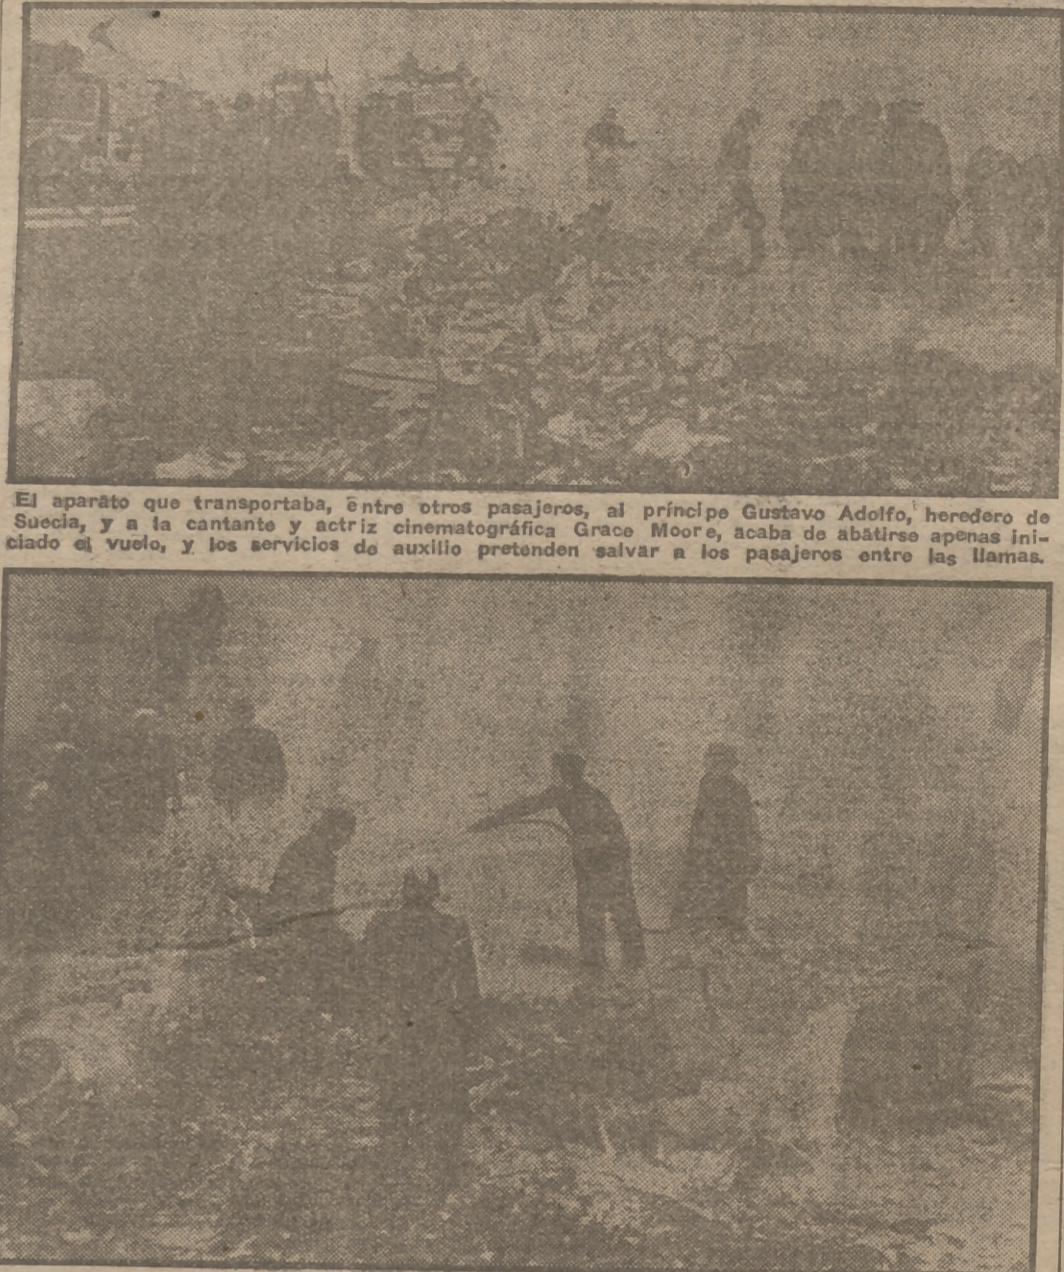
El aparato que transportaba, entre otros pasajeros, al príncipe Gustavo Adolfo, heredero de Suecia, y a la cantante y actriz cinematográfica Grace Moore, acaba de abatirse apenas iniciado el vuelo, y los servicios de auxilio pretenden salvar a los pasajeros entre las llamas.